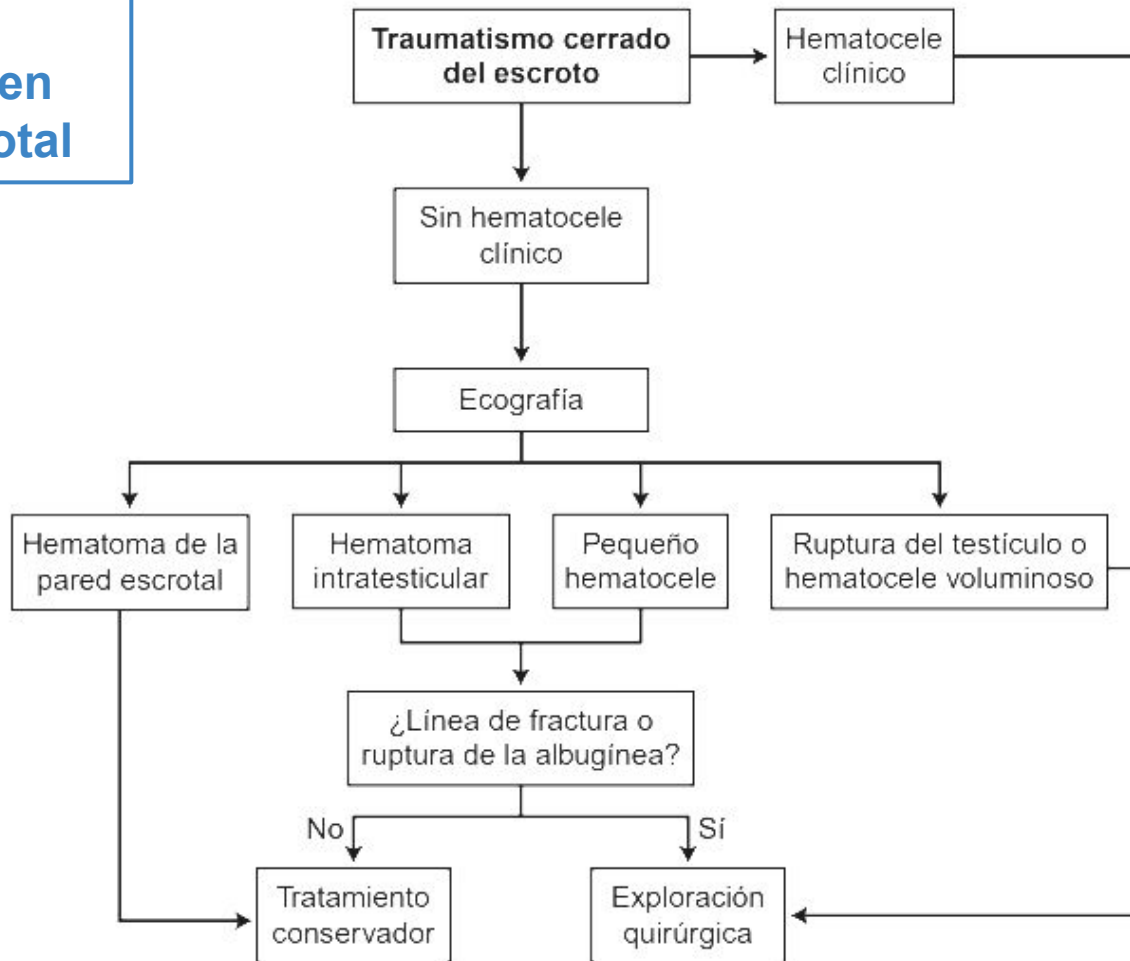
en
otal

Traumatismo cerrado del escroto

Hematocele clínico

Sin hematocele clínico

Ecografía

Hematoma de la pared escrotal

Hematoma intratesticular

Pequeño hematocele

Ruptura del testículo o hematocele voluminoso

¿Línea de fractura o ruptura de la albugínea?

No

Sí

Tratamiento conservador

Exploración quirúrgica